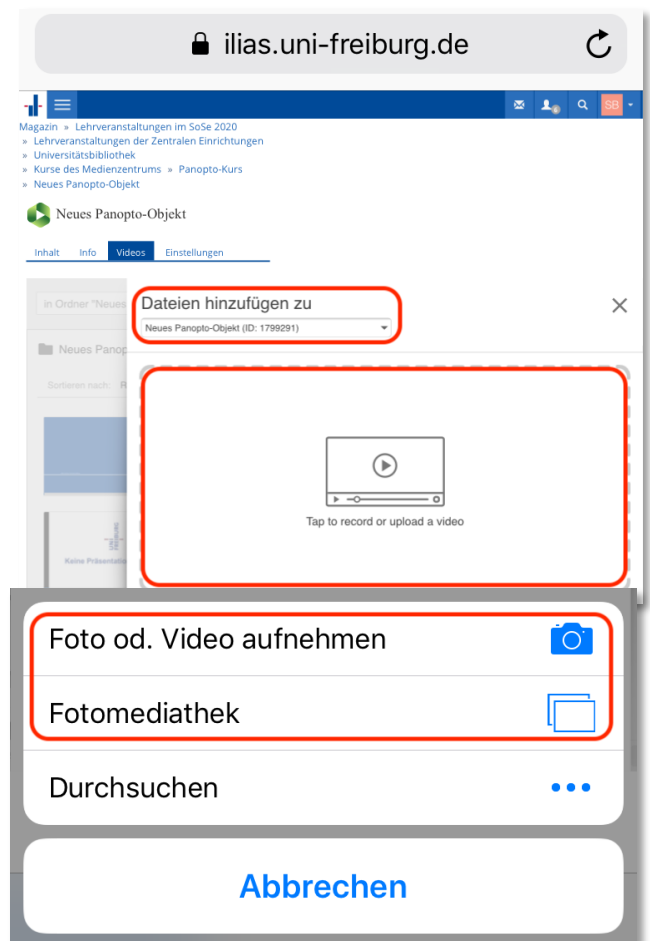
ilias.uni-freiburg.de

SB

Magazin » Lehrveranstaltungen im SoSe 2020
» Lehrveranstaltungen der Zentralen Einrichtungen
» Universitätsbibliothek
» Kurse des Medienzentrums » Panopto-Kurs
» Neues Panopto-Objekt

Neues Panopto-Objekt

Inhalt Info Videos Einstellungen

In Ordner "Neues

Neues Panop

Sortieren nach: R

Keine Präsentatio

Dateien hinzufügen zu

Neues Panopto-Objekt (ID: 1799291)

Tap to record or upload a video

Foto od. Video aufnehmen

Fotomediathek

Durchsuchen

Abbrechen